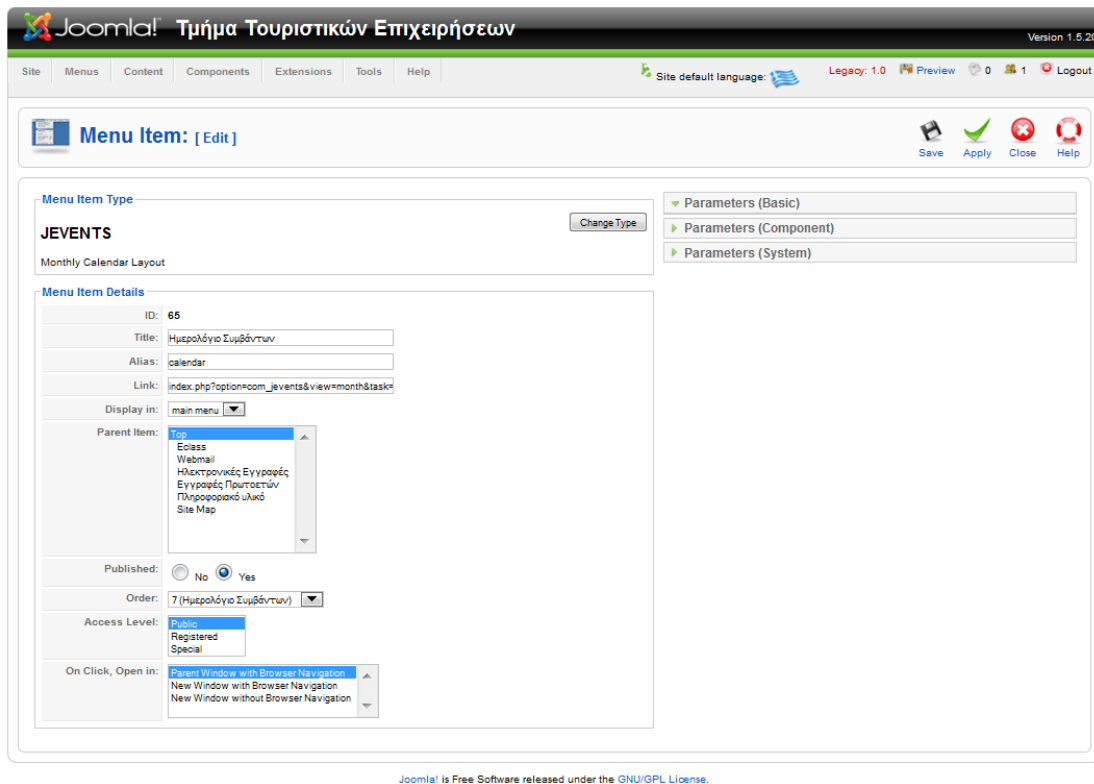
Joomla! Τμήμα Τουριστικών Επιχειρήσεων

Version 1.5.20

Site Menus Content Components Extensions Tools Help

Site default language:

Legacy: 1.0 Preview 0 1 Logout

Menu Item: [ Edit ]

Save Apply Close Help

Menu Item Type

Change Type

JEVENTS

Monthly Calendar Layout

Menu Item Details

| | |
|---|---|
| ID: | 65 |
| Title: | Ημερολόγιο Συμβάντων |
| Alias: | calendar |
| Link: | index.php?option=com_jevents&view=month&task= |
| Display in: | main menu |
| Parent Item: | Top<br>Eclass<br>Webmail<br>Ηλεκτρονικές Εγγραφές<br>Εγγραφές Πρωτοετών<br>Πληροφοριακό υλικό<br>Site Map |
| Published: | No Yes |
| Order: | 7 (Ημερολόγιο Συμβάντων) |
| Access Level: | Public<br>Registered<br>Special |
| On Click, Open in: | Parent Window with Browser Navigation<br>New Window with Browser Navigation<br>New Window without Browser Navigation |

Parameters (Basic)

Parameters (Component)

Parameters (System)

Joomla! is Free Software released under the GNU/GPL License.